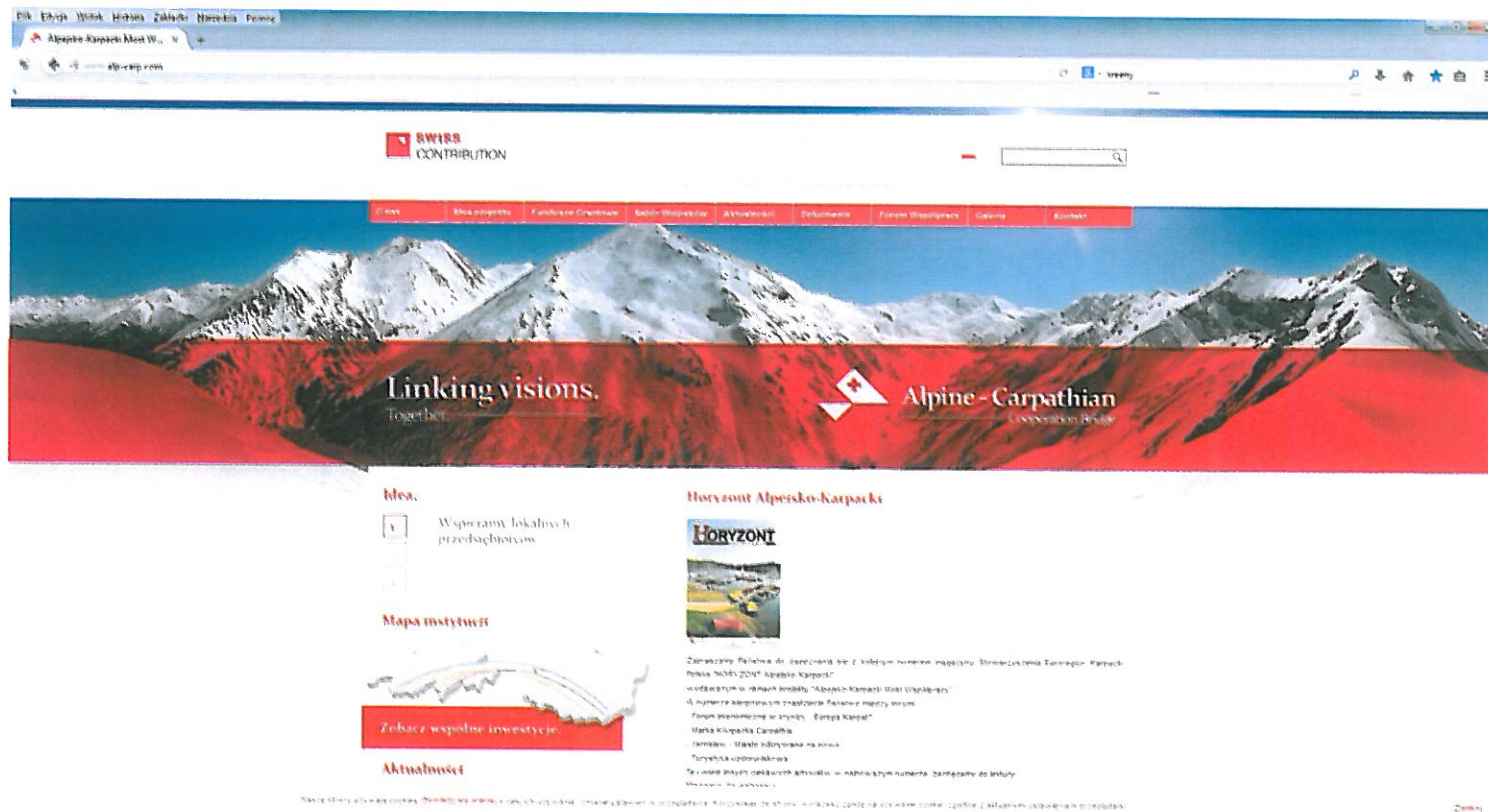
Plik Edycja Widok Historia Zakładki Narzędzia Pomoc

Alpejsko-Karpacki Most W...

www.alp-carp.com

SWISS CONTRIBUTION

O nas | Idea projektu | Fundusze Grantowe | Baza Wiedzy | Aktualności | Dokumenty | Forum Współpracy | Galeria | Kontakt

Linking visions. Together.

Alpine - Carpathian Cooperation Bridge

Idea.

Wspieramy lokalnych przedsiębiorców

Mapa instytucji

Zobacz wspólne inwestycje.

Aktualności

Horyzont Alpejsko-Karpacki

HORYZONT

Zapraszamy Państwa do zapoznania się z kolejnym numerem magazynu Stowarzyszenia Euroregion Karpacki Polska "HORYZONT Alpejsko-Karpacki"
wydawanym w ramach projektu "Alpejsko-Karpacki Most Współpracy".
W numerze znajdziecie Państwo między innymi:
- Forum Ekonomiczne w Krynicy - Europa Karpat
- Marka Karpacka Carpathia
- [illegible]
- Turystyka uzdrowiskowa
To i wiele innych ciekawych artykułów w najnowszym numerze. Zapraszamy do lektury.
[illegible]

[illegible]